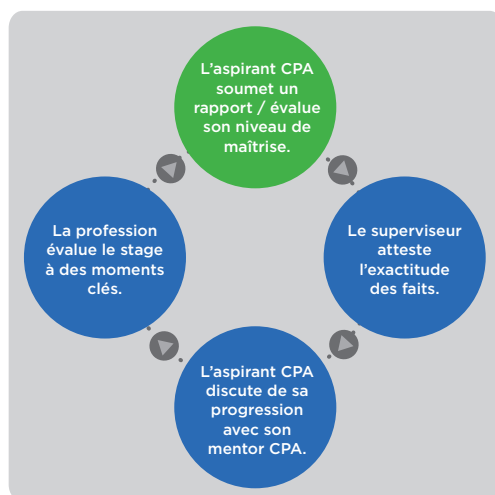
L’aspirant CPA soumet un rapport / évalue son niveau de maîtrise.

Le superviseur atteste l’exactitude des faits.

L’aspirant CPA discute de sa progression avec son mentor CPA.

La profession évalue le stage à des moments clés.